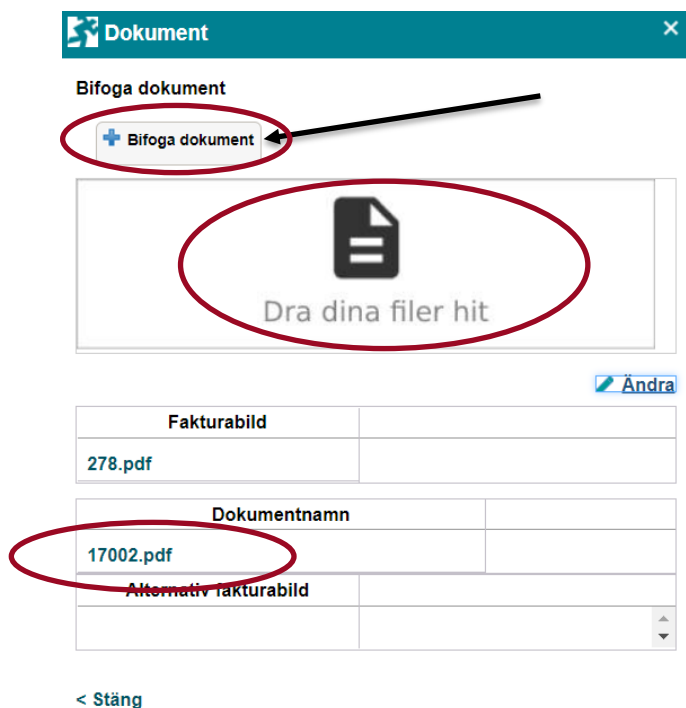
Dokument

×

Bifoga dokument

Bifoga dokument

Dra dina filer hit

Ändra

| Fakturabild | |
|---|---|
| 278.pdf | |

| Dokumentnamn | |
|---|---|
| 17002.pdf | |

| Alternativ fakturabild | |
|---|---|
| | |

< Stäng